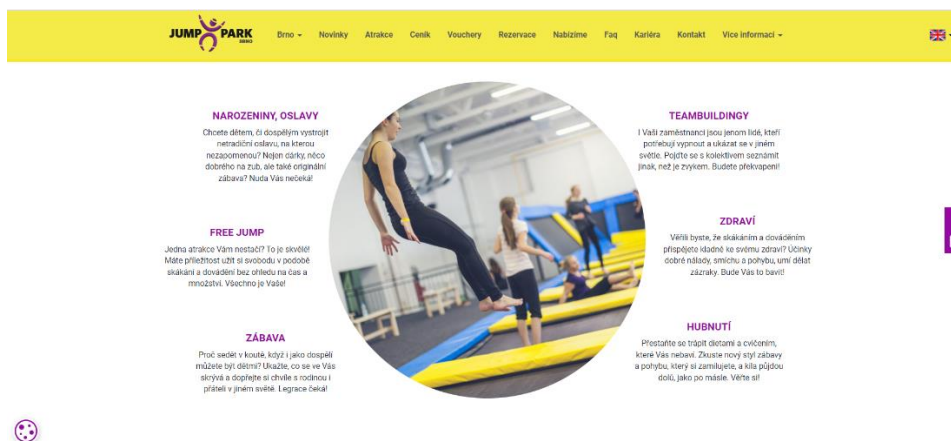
JUMP PARK BRNO

Brno ▾ Novinky Atrakce Ceník Vouchery Rezervace Nabízíme Faq Kariéra Kontakt Více informací ▾

NAROZENINY, OSLAVY

Chcete dětem, či dospělým vystrojit netradiční oslavu, na kterou nezapomenou? Nejen dárky, něco dobrého na zub, ale také originální zábava? Nuda Vás nečeká!

FREE JUMP

Jedna atrakce Vám nestačí? To je skvělé! Máte příležitost užít si svobodu v podobě skákání a dovádění bez ohledu na čas a množství. Všechno je Vaše!

ZÁBAVA

Proč sedět v koutě, když i jako dospělí můžete být dětmi? Ukažte, co se ve Vás skrývá a dopřejte si chvíle s rodinou i přáteli v jiném světě. Legrace čeká!

TEAMBUILDINGY

I Vaši zaměstnanci jsou jenom lidé, kteří potřebují vypnout a ukázat se v jiném světle. Pojďte se s kolektivem seznámit jinak, než je zvykem. Budete překvapeni!

ZDRAVÍ

Věřili byste, že skákáním a dováděním přispějete kladně ke svému zdraví? Účinky dobré nálady, smíchu a pohybu, umí dělat zázraky. Bude Vás to bavit!

HUBNUTÍ

Přestaňte se trápit dietami a cvičením, které Vás nebaví. Zkuste nový styl zábavy a pohybu, který si zamilujete, a kila půjdou dolů, jako po másle. Věřte si!